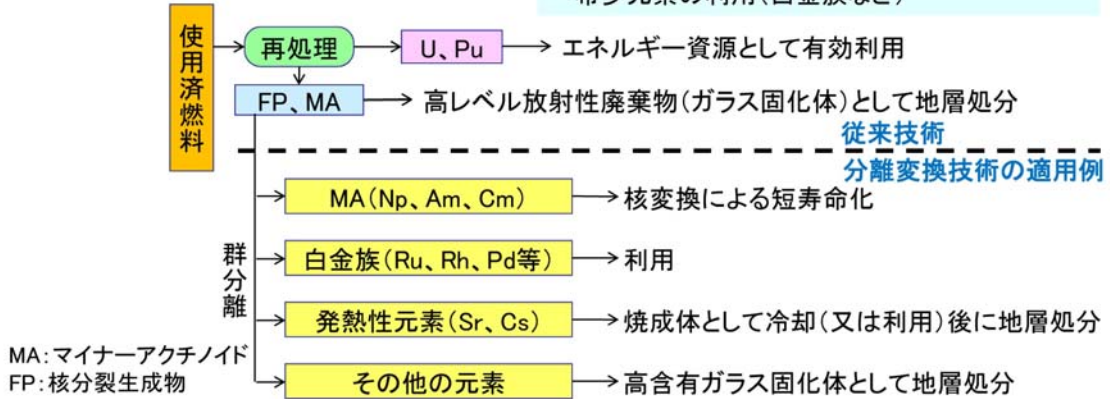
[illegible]

使用済燃料

再処理

U、Pu

エネルギー資源として有効利用

FP、MA

高レベル放射性廃棄物（ガラス固化体）として地層処分

従来技術

分離変換技術の適用例

群分離

MA（Np、Am、Cm）

核変換による短寿命化

白金族（Ru、Rh、Pd等）

利用

発熱性元素（Sr、Cs）

焼成体として冷却（又は利用）後に地層処分

その他の元素

高含有ガラス固化体として地層処分

MA：マイナーアクチノイド
FP：核分裂生成物